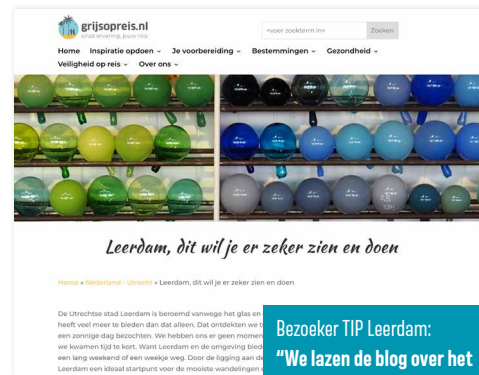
grijsopreis.nl
onze ervaring, jouw reis

«voer zoekterm in»
Zoeken

Home
Inspiratie opdoen
Je voorbereiding
Bestemmingen
Gezondheid
Veiligheid op reis
Over ons

Leerdam, dit wil je er zeker zien en doen

Home » Nederland - Utrecht » Leerdam, dit wil je er zeker zien en doen

De Utrechtse stad Leerdam is beroemd vanwege het glas en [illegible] heeft veel meer te bieden dan dat alleen. Dat ontdekten we t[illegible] een zonnige dag bezochten. We hebben ons er geen momen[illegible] we kwamen tijd te kort. Want Leerdam en de omgeving bied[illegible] een lang weekend of een week weg. Door de ligging aan de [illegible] Leerdam een ideaal startpunt voor de mooiste wandelingen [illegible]

Bezoeker TIP Leerdam:
"We lazen de blog over het